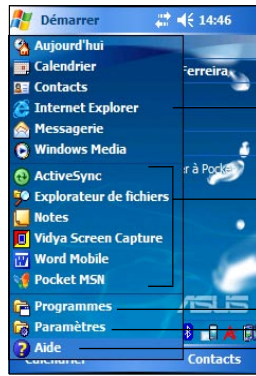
Démarrer
14:46
Aujourd'hui
Calendrier
Contacts
Internet Explorer
Messagerie
Windows Media
ActiveSync
Explorateur de fichiers
Notes
Vidya Screen Capture
Word Mobile
Pocket MSN
Programmes
Paramètres
Aide
Ferreira
r à Pocke
ASUS
Calendrier
Contacts